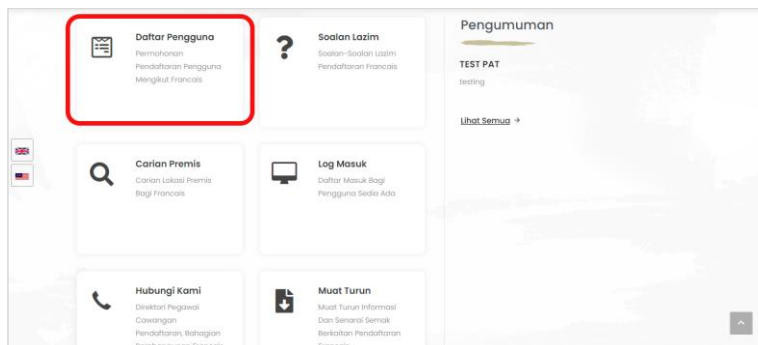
Daftar Pengguna
Permohonan Pendaftaran Pengguna Mengikut Francais

Soalan Lazim
Soalan-Soalan Lazim Pendaftaran Francais

Pengumuman

TEST PAT
testing

Lihat Semua →

Carian Premis
Carian Lokasi Premis Bagi Francais

Log Masuk
Daftar Masuk Bagi Pengguna Sedia Ada

Hubungi Kami
Direktori Pegawai Cawangan Pendaftaran, Bahagian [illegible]

Muat Turun
Muat Turun Informasi Dan Senarai Semak Berkaitan Pendaftaran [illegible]